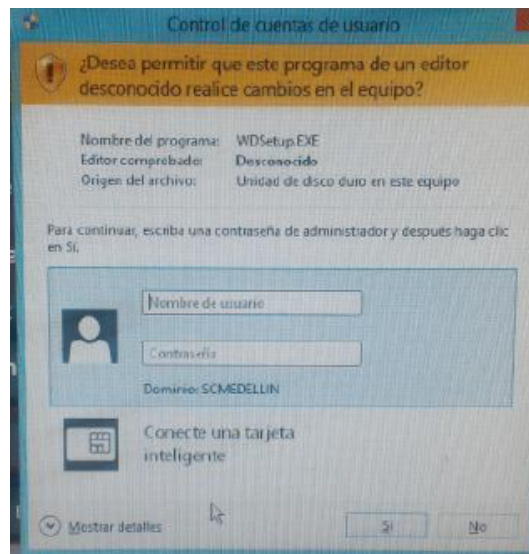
Control de cuentas de usuario

¿Desea permitir que este programa de un editor desconocido realice cambios en el equipo?

Nombre del programa: WDSetup.EXE
Editor comprobado: Desconocido
Origen del archivo: Unidad de disco duro en este equipo

Para continuar, escriba una contraseña de administrador y después haga clic en Sí.

Nombre de usuario

Contraseña

Dominio: SCMEDELLIN

Conecte una tarjeta inteligente

Mostrar detalles

Sí

No